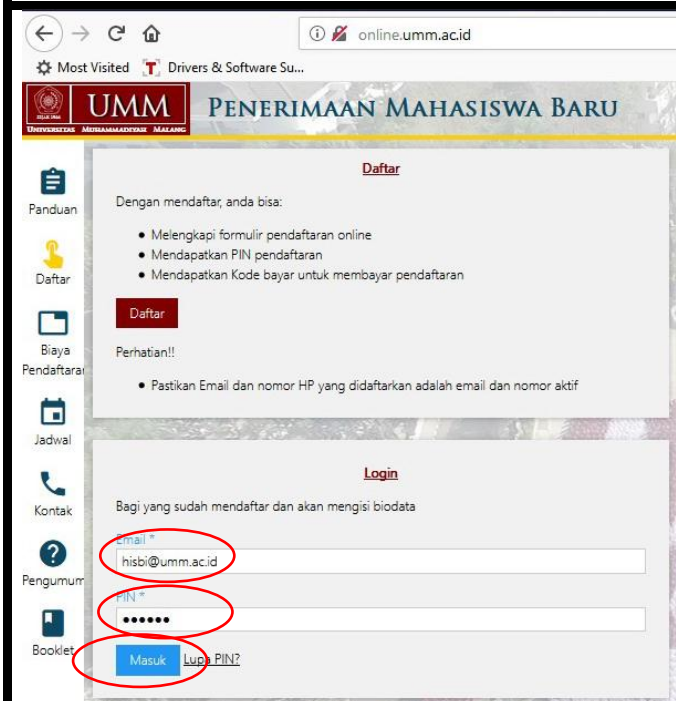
online.umm.ac.id

Most Visited Drivers & Software Su...

UMM
UNIVERSITAS MUHAMMADIYAH MALANG

PENERIMAAN MAHASISWA BARU

Panduan

Daftar

Biaya Pendaftaran

Jadwal

Kontak

Pengumum

Booklet

Daftar

Dengan mendaftar, anda bisa:

- Melengkapi formulir pendaftaran online
- Mendapatkan PIN pendaftaran
- Mendapatkan Kode bayar untuk membayar pendaftaran

Daftar

Perhatian!!

- Pastikan Email dan nomor HP yang didaftarkan adalah email dan nomor aktif

Login

Bagi yang sudah mendaftar dan akan mengisi biodata

Email *

hisbi@umm.ac.id

PIN *

••••••

Masuk Lupa PIN?